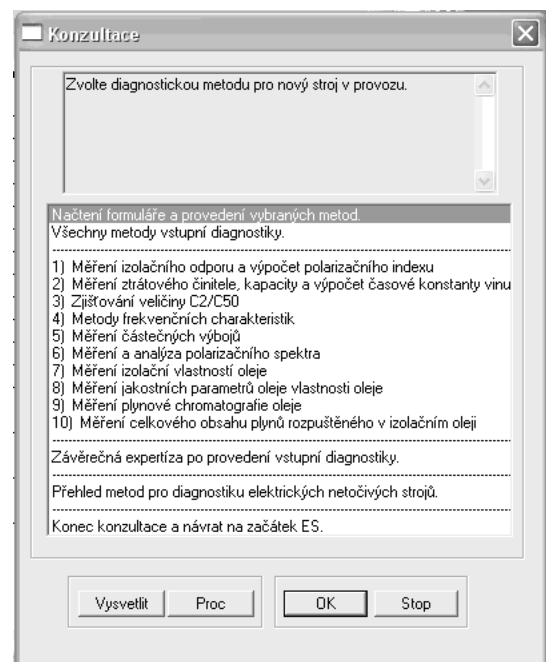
Konzultace

Zvolte diagnostickou metodu pro nový stroj v provozu.

Načtení formuláře a provedení vybraných metod.
Všechny metody vstupní diagnostiky.

1) Měření izolačního odporu a výpočet polarizačního indexu
2) Měření ztrátového činitele, kapacity a výpočet časové konstanty vinu
3) Zjišťování veličiny C2/C50
4) Metody frekvenčních charakteristik
5) Měření částečných výbojů
6) Měření a analýza polarizačního spektra
7) Měření izolační vlastností oleje
8) Měření jakostních parametrů oleje vlastnosti oleje
9) Měření plynové chromatografie oleje
10) Měření celkového obsahu plynů rozpuštěného v izolačním oleji

Závěrečná expertíza po provedení vstupní diagnostiky.

Přehled metod pro diagnostiku elektrických netočivých strojů.

Konec konzultace a návrat na začátek ES.

Vysvetlit
Proc
OK
Stop